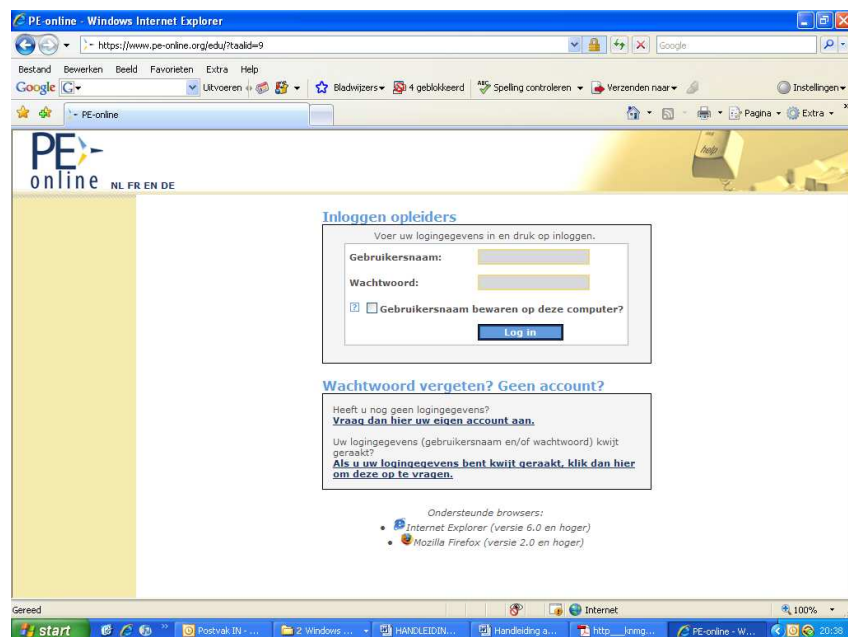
PE-online - Windows Internet Explorer

https://www.pe-online.org/edu/?taalid=9

Google

Bestand Bewerken Beeld Favorieten Extra Help

Google G Uitvoeren Bladwijzers 4 geblokkeerd Spelling controleren Verzenden naar Instellingen

PE-online

Pagina Extra

help

PE online NL FR EN DE

Inloggen opleiders

Voer uw logingegevens in en druk op inloggen.

Gebruikersnaam:

Wachtwoord:

? Gebruikersnaam bewaren op deze computer?

Log in

Wachtwoord vergeten? Geen account?

Heeft u nog geen logingegevens?
Vraag dan hier uw eigen account aan.

Uw logingegevens (gebruikersnaam en/of wachtwoord) kwijt geraakt?
Als u uw logingegevens bent kwijt geraakt, klik dan hier om deze op te vragen.

Ondersteunde browsers:
• Internet Explorer (versie 6.0 en hoger)
• Mozilla Firefox (versie 2.0 en hoger)

Gereed

Internet

100%

start

Postvak IN - ...

2 Windows ...

HANDLEIDIN...

Handleiding a...

http___knmg...

PE-online - W...

20:38